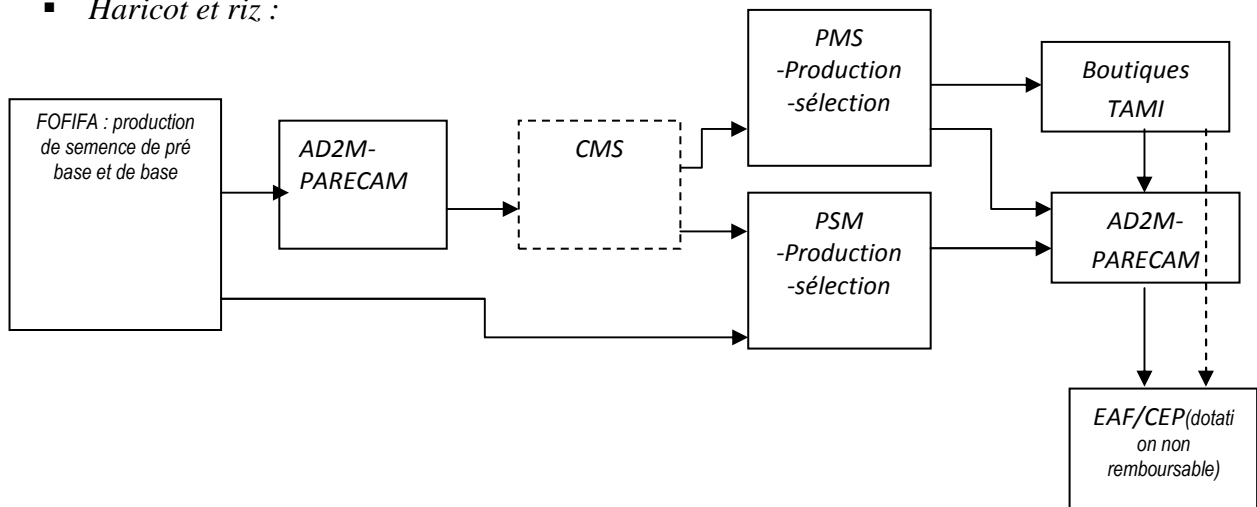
▪ Haricot et riz :

FOFIFA : production de semence de pré base et de base

AD2M-PARECAM

CMS

PMS -Production -sélection

PSM -Production -sélection

Boutiques TAMI

AD2M-PARECAM

EAF/CEP(dotation non remboursable)